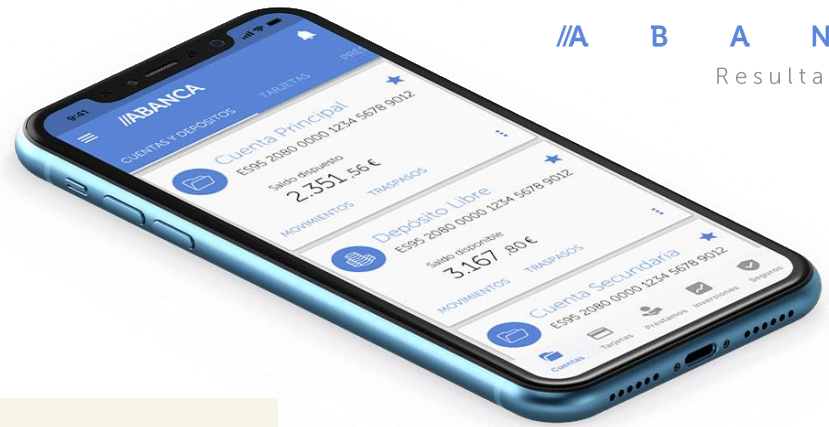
//A B A N
Resulta

9:41
//ABANCA
CUENTAS Y DEPÓSITOS
TARJETAS
PRÉS

Cuenta Principal
ES95 2080 0000 1234 5678 9012
Saldo disponible
2.351,56 €
MOVIMIENTOS
TRASPASOS

Depósito Libre
ES95 2080 0000 1234 5678 9012
Saldo disponible
3.167,80 €
MOVIMIENTOS
TRASPASOS

Cuenta Secundaria
ES95 2080 0000 1234 5678 9012

Cuentas
Tarjetas
Préstamos
Inversiones
Seguros